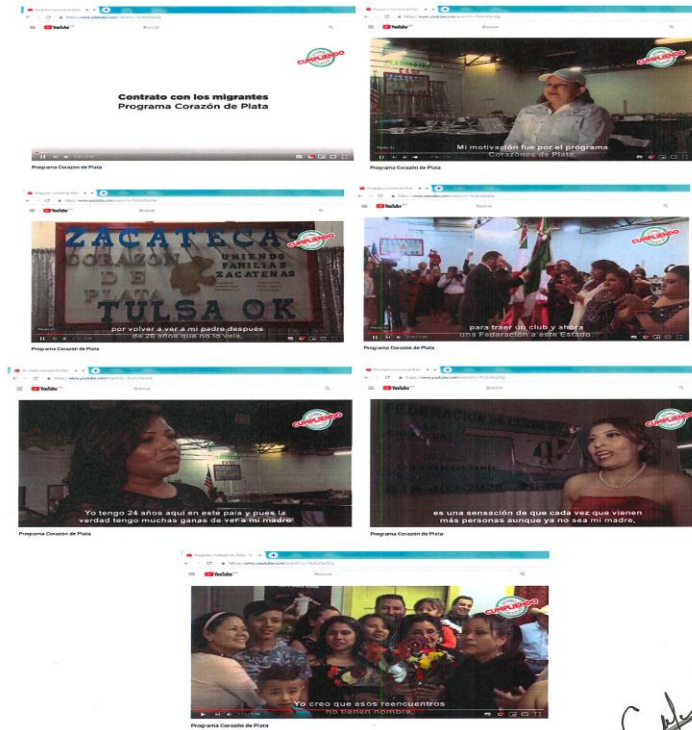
YouTube Buscar

CUMPLIENDO

Contrato con los migrantes
Programa Corazón de Plata

Programa Corazón de Plata

YouTube Buscar

CUMPLIENDO

Mi motivación fue por el programa Corazones de Plata.

Programa Corazón de Plata

YouTube Buscar

ZACATECAS
CORAZON DE PLATA
UNIENDO FAMILIAS ZACATENAS
TULSA OK

CUMPLIENDO

por volver a ver a mi padre después de 26 años que no lo veía.

Programa Corazón de Plata

YouTube Buscar

CUMPLIENDO

para traer un club y ahora una Federación a este Estado

Programa Corazón de Plata

YouTube Buscar

CUMPLIENDO

Yo tengo 24 años aquí en este país y pues la verdad tengo muchas ganas de ver a mi madre

Programa Corazón de Plata

YouTube Buscar

FEDERACION

CUMPLIENDO

es una sensación de que cada vez que vienen más personas aunque ya no sea mi madre,

Programa Corazón de Plata

YouTube Buscar

CUMPLIENDO

Yo creo que esos reencuentros no tienen nombre.

Programa Corazón de Plata